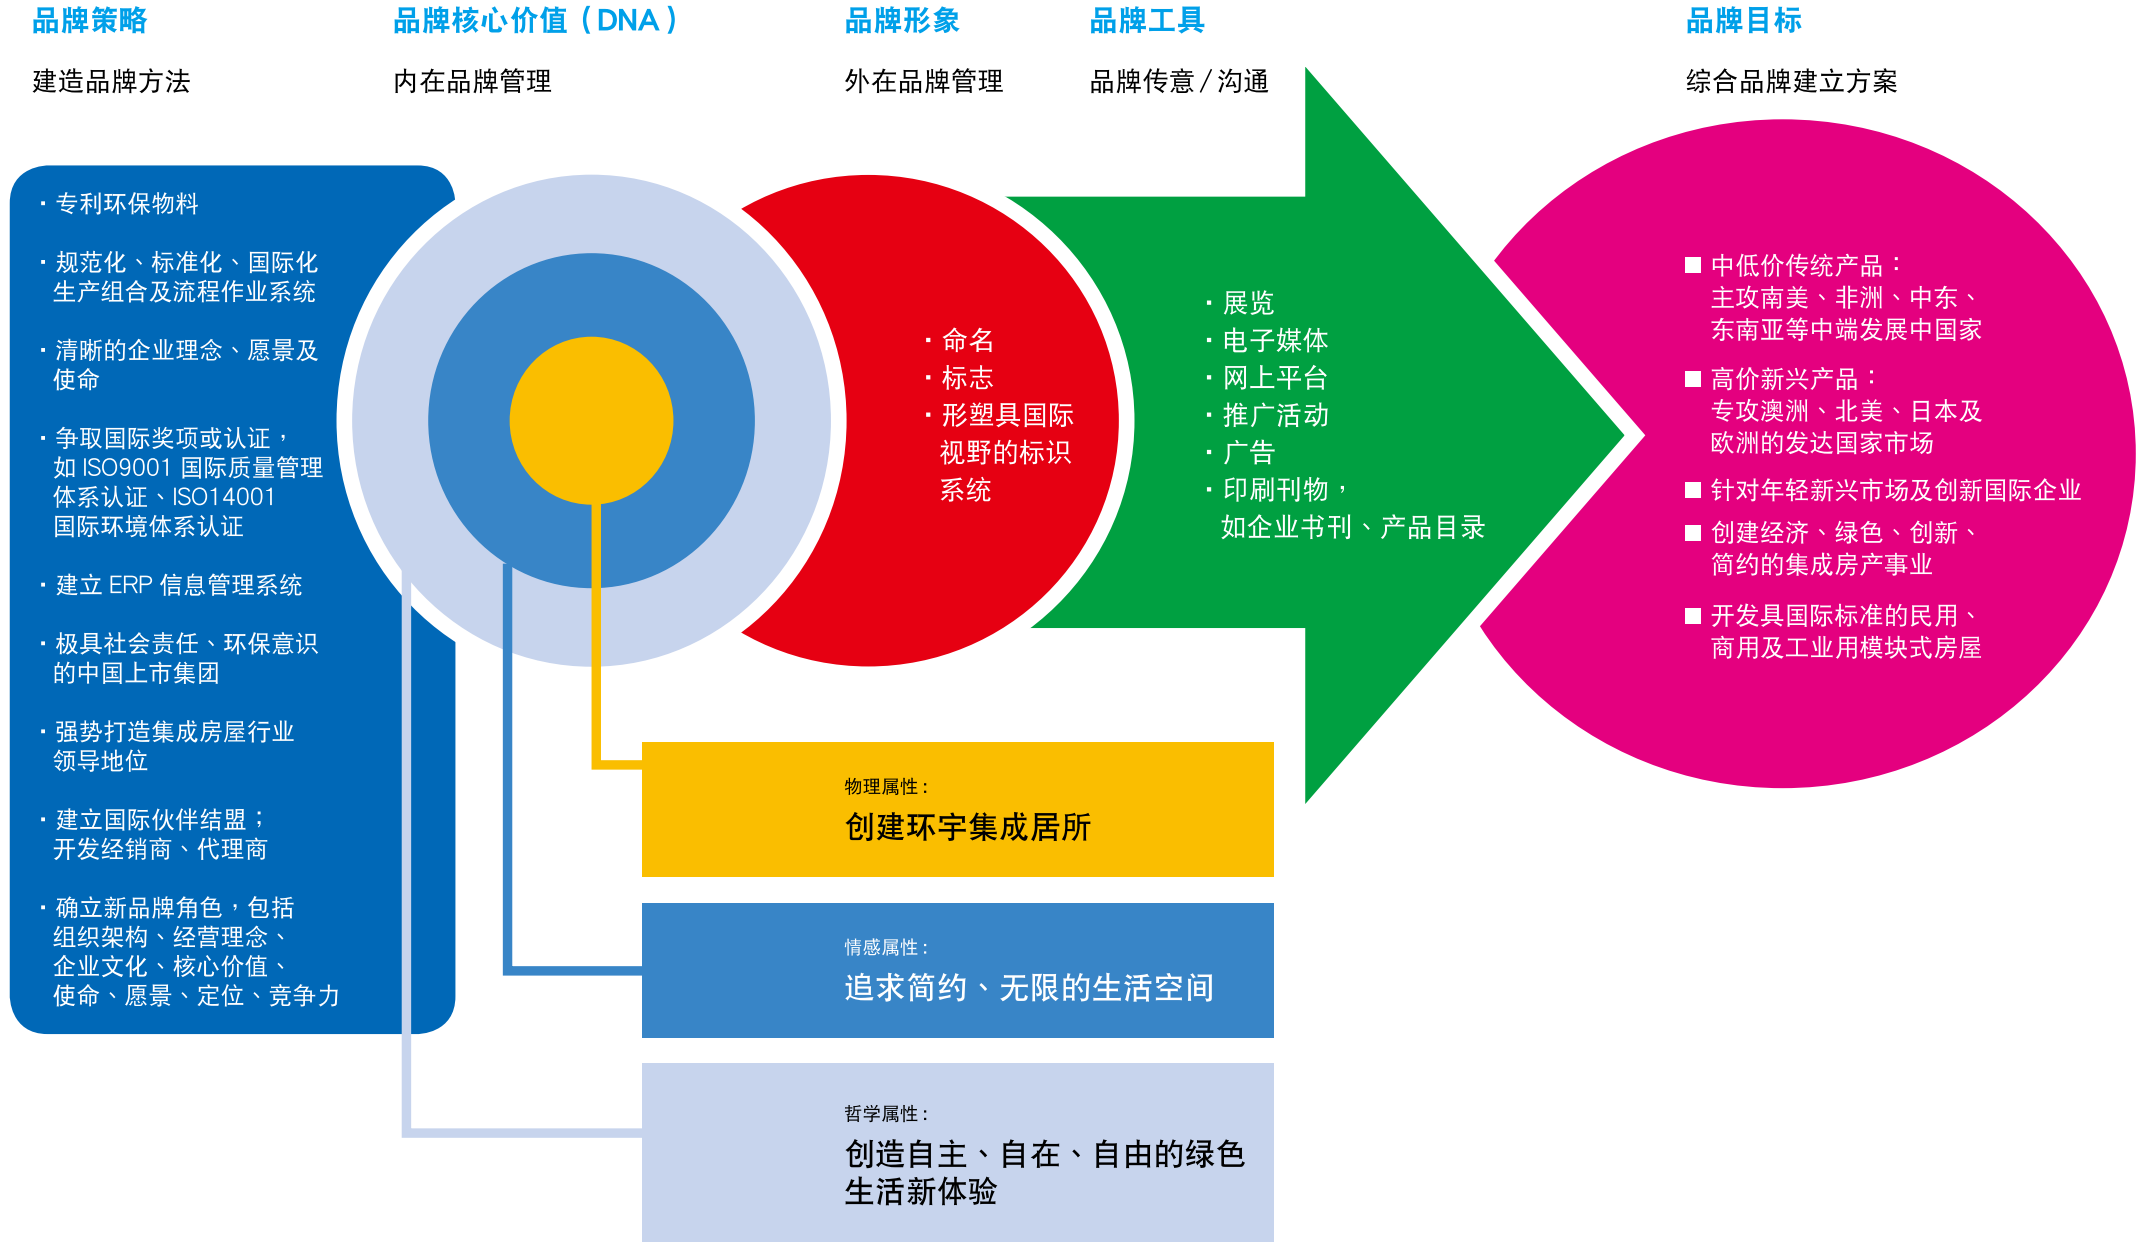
品牌策略

建造品牌方法

品牌核心价值（DNA）

内在品牌管理

品牌形象

外在品牌管理

品牌工具

品牌传意 / 沟通

品牌目标

综合品牌建立方案

· 专利环保物料

· 规范化、标准化、国际化生产组合及流程作业系统

· 清晰的企业理念、愿景及使命

· 争取国际奖项或认证，如 ISO9001 国际质量管理体系认证、ISO14001 国际环境体系认证

· 建立 ERP 信息管理系统

· 极具社会责任、环保意识的中国上市集团

· 强势打造集成房屋行业领导地位

· 建立国际伙伴结盟；开发经销商、代理商

· 确立新品牌角色，包括组织架构、经营理念、企业文化、核心价值、使命、愿景、定位、竞争力

· 命名
· 标志
· 形塑具国际视野的标识系统

· 展览
· 电子媒体
· 网上平台
· 推广活动
· 广告
· 印刷刊物，如企业书刊、产品目录

■ 中低价传统产品：主攻南美、非洲、中东、东南亚等中端发展中国家

■ 高价新兴产品：专攻澳洲、北美、日本及欧洲的发达国家市场

■ 针对年轻新兴市场及创新国际企业

■ 创建经济、绿色、创新、简约的集成房产事业

■ 开发具国际标准的民用、商用及工业用模块式房屋

物理属性：
创建环宇集成居所

情感属性：
追求简约、无限的生活空间

哲学属性：
创造自主、自在、自由的绿色生活新体验